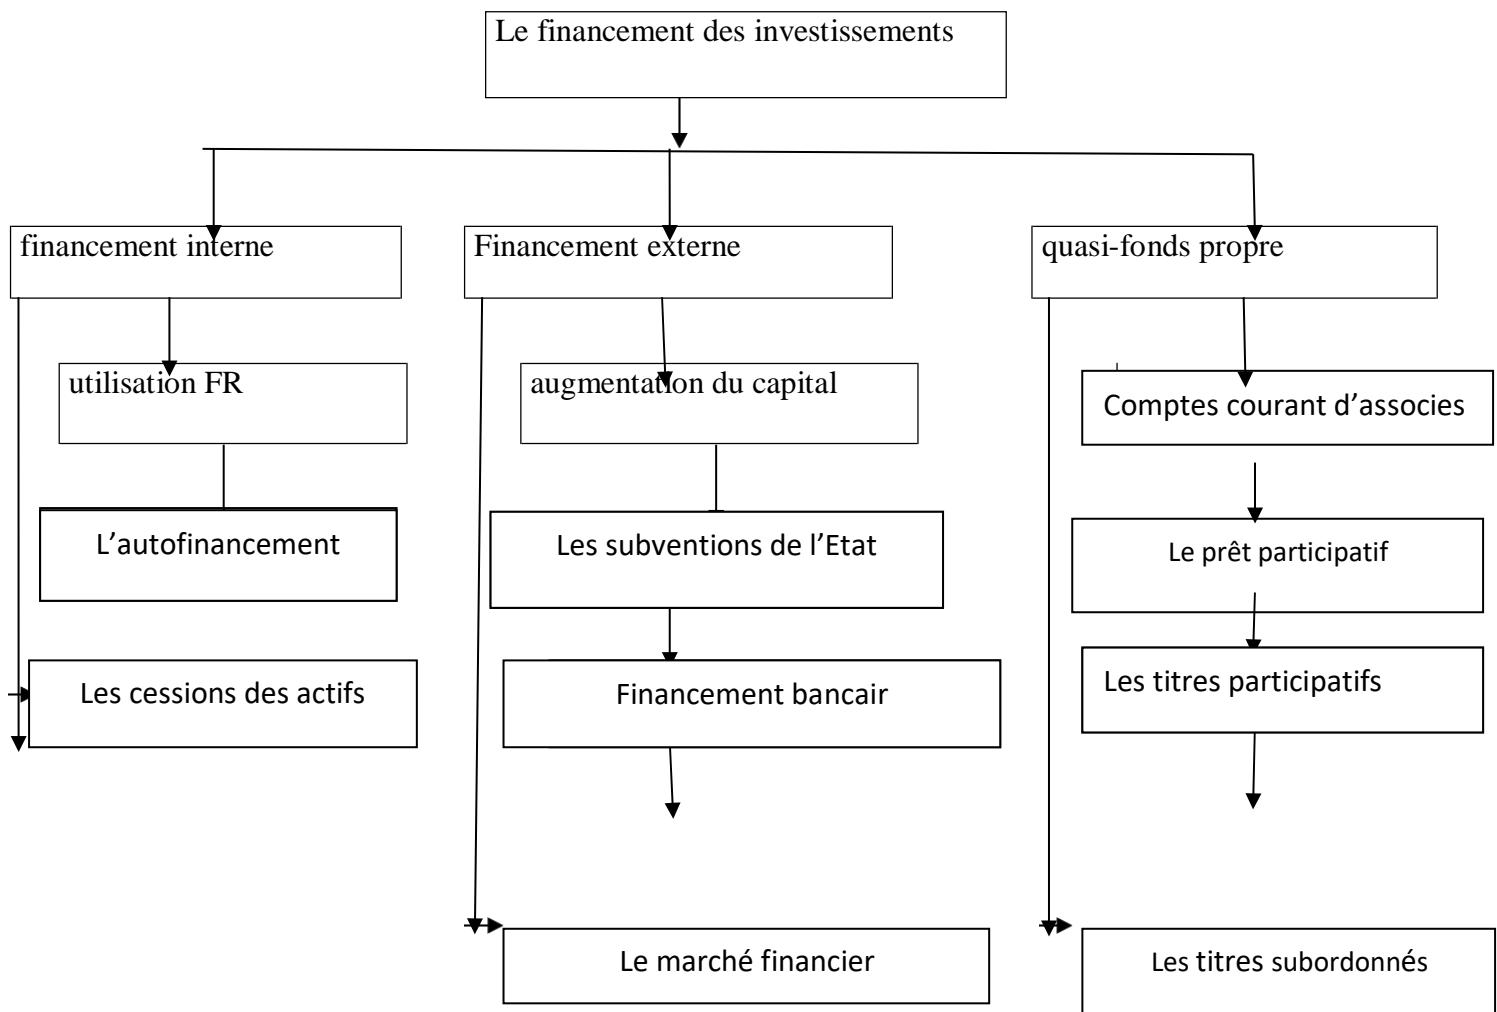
Le financement des investissements

financement interne

utilisation FR

L'autofinancement

Les cessions des actifs

Financement externe

augmentation du capital

Les subventions de l'Etat

Financement bancair

Le marché financier

quasi-fonds propre

Comptes courant d'associes

Le prêt participatif

Les titres participatifs

Les titres subordonnés